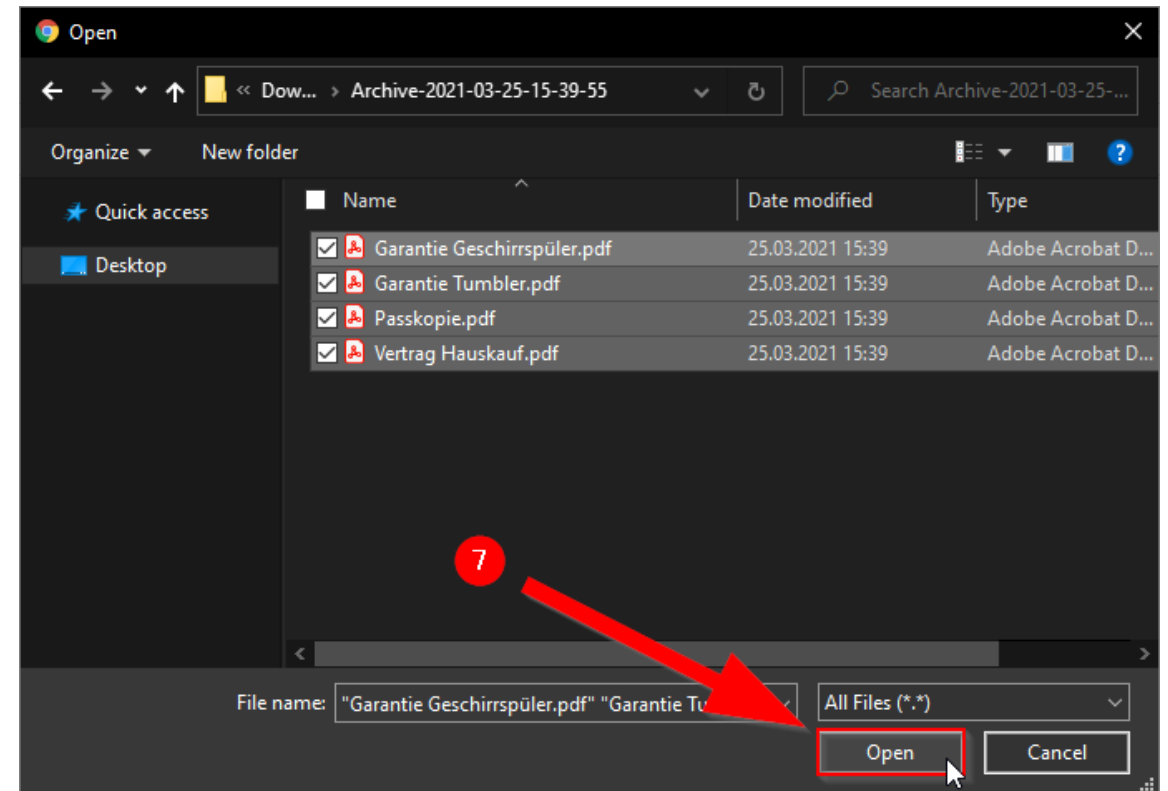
Open

« Dow... › Archive-2021-03-25-15-39-55

Search Archive-2021-03-25-...

Organize ▾ New folder

Quick access

Desktop

| Name | Date modified | Type |
|---|---|---|
| Garantie Geschirrspüler.pdf | 25.03.2021 15:39 | Adobe Acrobat D... |
| Garantie Tumbler.pdf | 25.03.2021 15:39 | Adobe Acrobat D... |
| Passkopie.pdf | 25.03.2021 15:39 | Adobe Acrobat D... |
| Vertrag Hauskauf.pdf | 25.03.2021 15:39 | Adobe Acrobat D... |

7

File name: "Garantie Geschirrspüler.pdf" "Garantie Tu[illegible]

All Files (*.*)

Open

Cancel